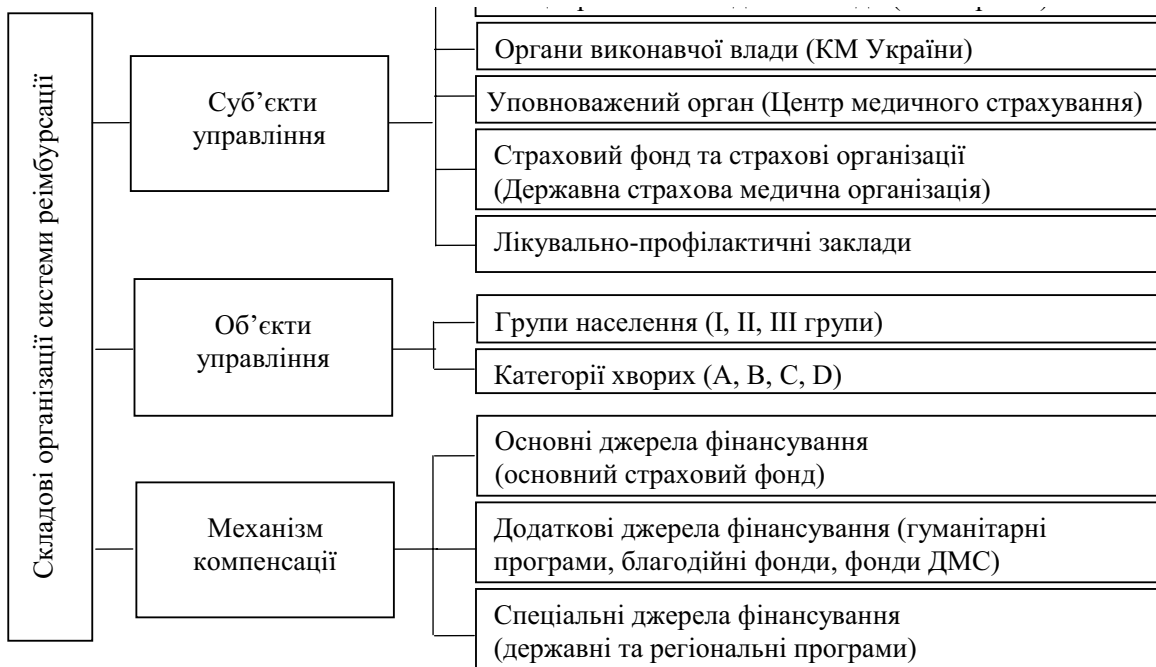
Складові організації системи реімбурсації

Суб’єкти управління

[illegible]

Органи виконавчої влади (КМ України)

Уповноважений орган (Центр медичного страхування)

Страховий фонд та страхові організації (Державна страхова медична організація)

Лікувально-профілактичні заклади

Об’єкти управління

Групи населення (I, II, III групи)

Категорії хворих (A, B, C, D)

Механізм компенсації

Основні джерела фінансування (основний страховий фонд)

Додаткові джерела фінансування (гуманітарні програми, благодійні фонди, фонди ДМС)

Спеціальні джерела фінансування (державні та регіональні програми)